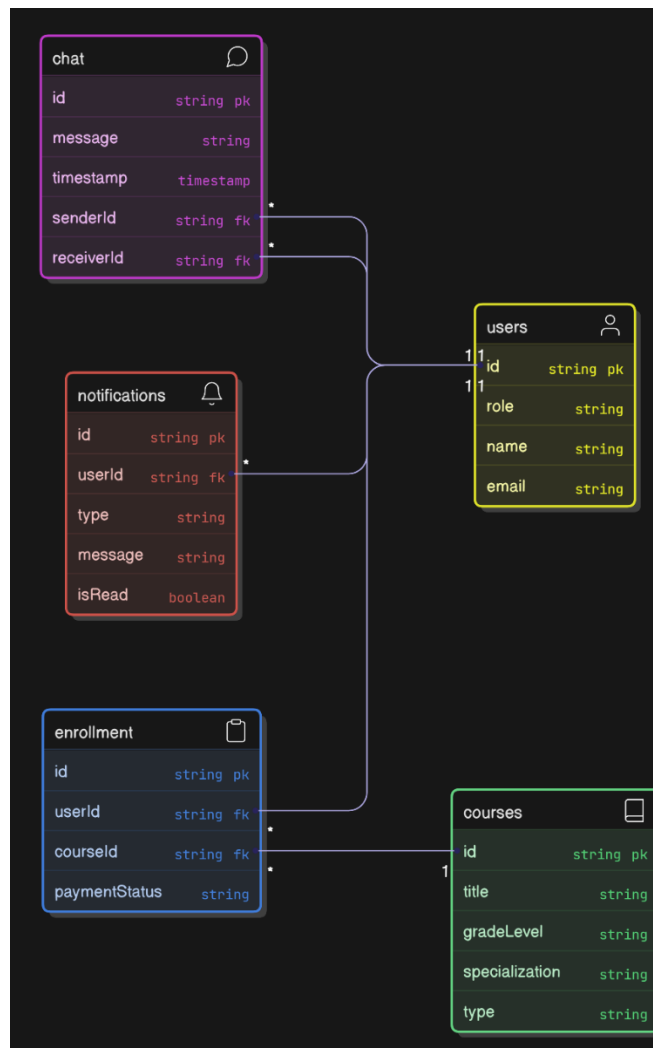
chat

| | |
|---|---|
| id | string pk |
| message | string |
| timestamp | timestamp |
| senderId | string fk |
| receiverId | string fk |

*
*

users

| | |
|---|---|
| id | string pk |
| role | string |
| name | string |
| email | string |

1 1
1 1

notifications

| | |
|---|---|
| id | string pk |
| userId | string fk |
| type | string |
| message | string |
| isRead | boolean |

*

enrollment

| | |
|---|---|
| id | string pk |
| userId | string fk |
| courseId | string fk |
| paymentStatus | string |

*
*

courses

| | |
|---|---|
| id | string pk |
| title | string |
| gradeLevel | string |
| specialization | string |
| type | string |

1